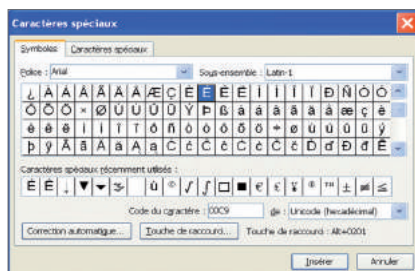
Caractères spéciaux

Symboles | Caractères spéciaux

Police : Arial

Sous-ensemble : Latin-1

| ¿ | À | Á | Â | Ã | Ä | Å | Æ | Ç | È | É | Ê | Ë | Ì | Í | Î | Ï | Ð | Ñ | Ò | Ó |
|---|---|---|---|---|---|---|---|---|---|---|---|---|---|---|---|---|---|---|---|---|
| Ô | Õ | Ö | × | Ø | Ù | Ú | Û | Ü | Ý | Þ | ß | à | á | â | ã | ä | å | æ | ç | è |
| é | ê | ë | ì | í | î | ï | ð | ñ | ò | ó | ô | õ | ö | ÷ | ø | ù | ú | û | ü | ý |
| þ | ÿ | Ā | ā | Ă | ă | Ą | ą | Ć | ć | Ĉ | ĉ | Ċ | ċ | Č | č | Ď | ď | Đ | đ | Ē |

Caractères spéciaux récemment utilisés :

| É | Ê | ↓ | ▼ | ▾ | ≫ | | ù | © | ✓ | ∫ | □ | ■ | € | £ | ¥ | ® | ™ | ± | ≠ | ≤ |
|---|---|---|---|---|---|---|---|---|---|---|---|---|---|---|---|---|---|---|---|---|

Code du caractère : 00C9 de : Unicode (hexadécimal)

Correction automatique... Touche de raccourci... Touche de raccourci : Alt+0201

Insérer Annuler